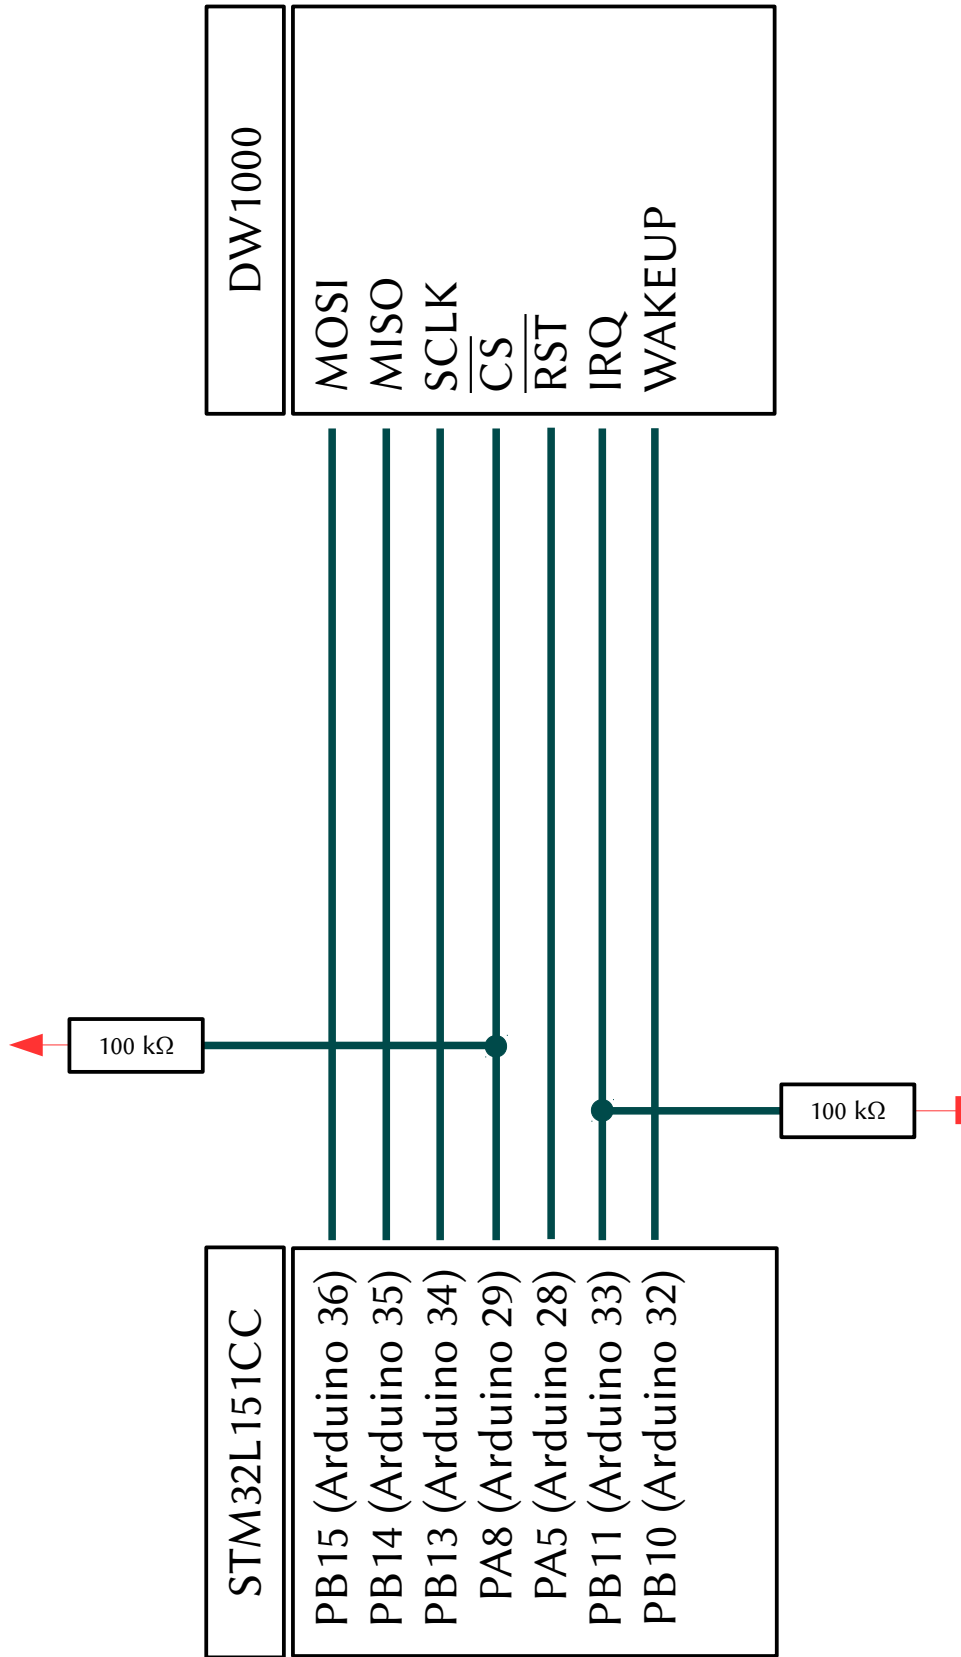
DW1000

MOSI
MISO
SCLK
$\overline{CS}$
$\overline{RST}$
IRQ
WAKEUP

100 kΩ

100 kΩ

STM32L151CC

PB15 (Arduino 36)
PB14 (Arduino 35)
PB13 (Arduino 34)
PA8 (Arduino 29)
PA5 (Arduino 28)
PB11 (Arduino 33)
PB10 (Arduino 32)